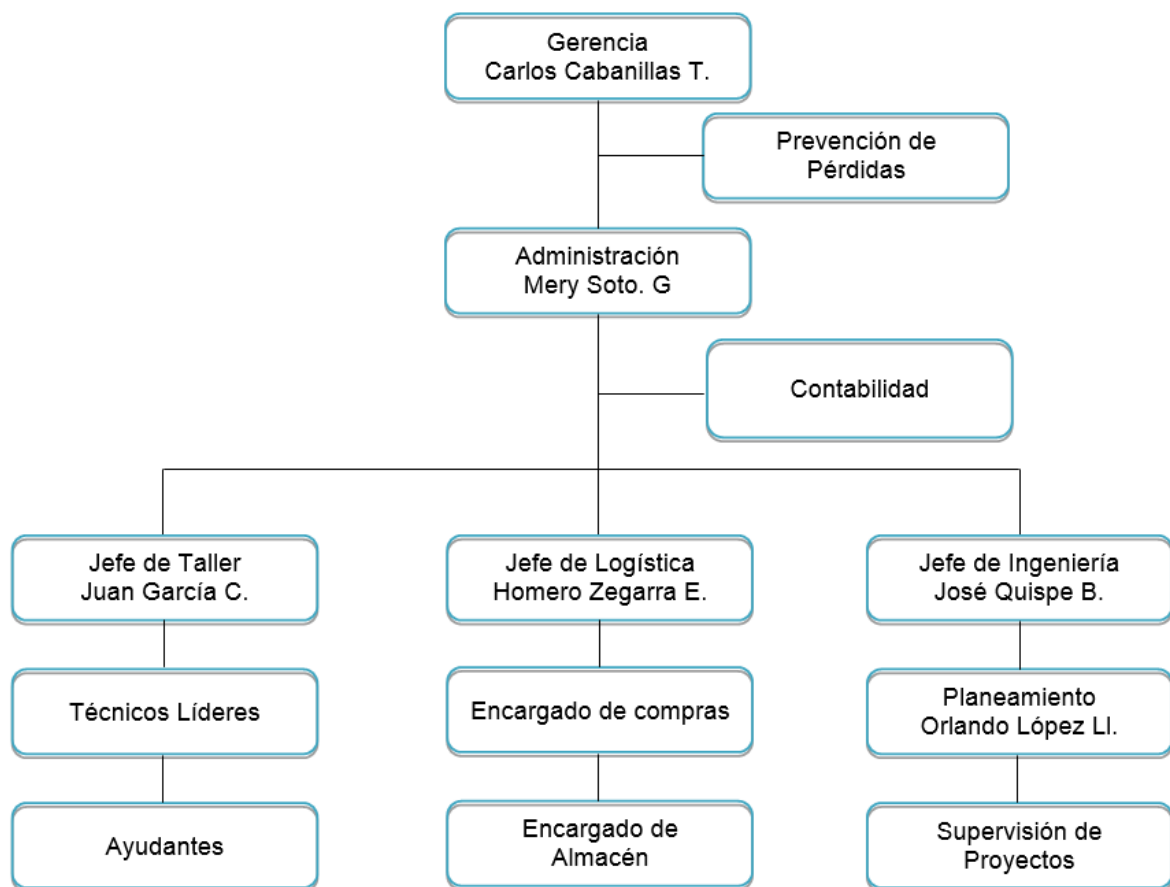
Gerencia
Carlos Cabanillas T.

Prevención de
Pérdidas

Administración
Mery Soto. G

Contabilidad

Jefe de Taller
Juan García C.

Técnicos Líderes

Ayudantes

Jefe de Logística
Homero Zegarra E.

Encargado de compras

Encargado de
Almacén

Jefe de Ingeniería
José Quispe B.

Planeamiento
Orlando López Ll.

Supervisión de
Proyectos